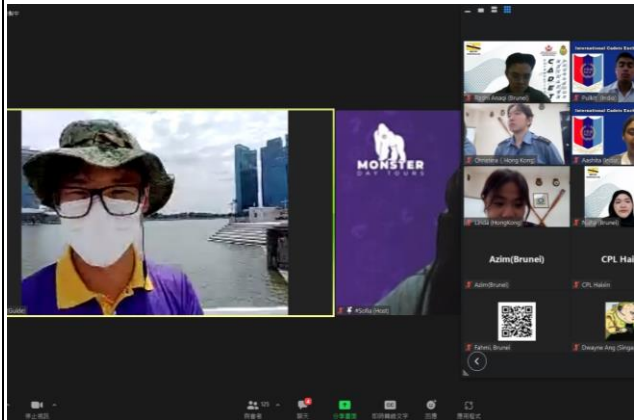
MONSTER
DAY TOURS

Guide

#Sofia (Host)

International Cadets Exchange

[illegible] (Brunei)

Pulkit (India)

Christina ( Hong Kong)

Aashita (India)

Cindy (Hongkong)

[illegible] (Brunei)

Azim(Brunei)

CPL Hai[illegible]

Azim(Brunei)

CPL Habin

Fahmi, Brunei

Dwayne Ang (Singa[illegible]

停止视频

参会者

聊天

共享屏幕

实时转录文字

反应

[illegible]